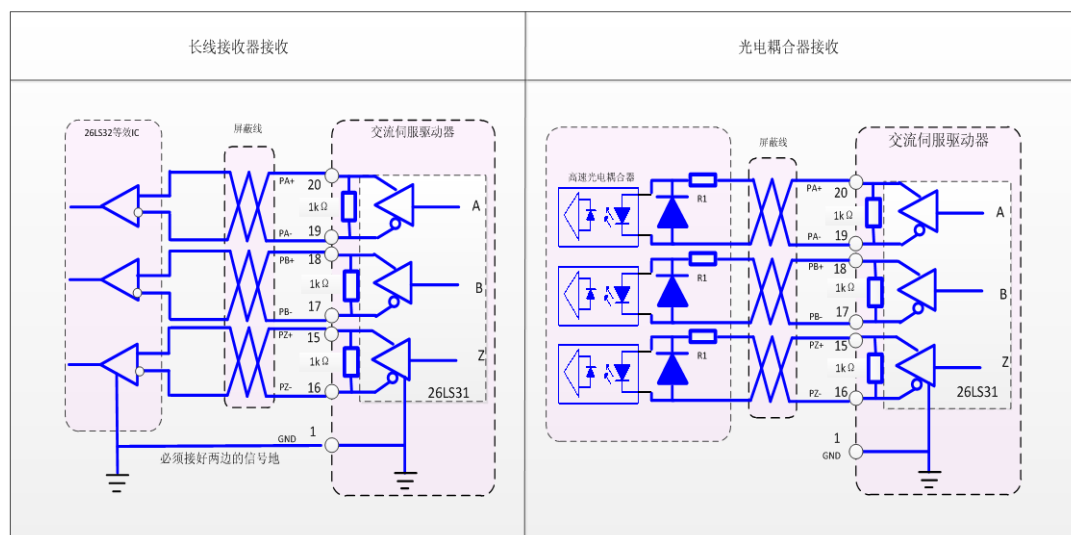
| 长线接收器接收 | 光电耦合器接收 |
|---|---|

26LS32等效IC

屏蔽线

交流伺服驱动器

PA+ 20
1kΩ
PA- 19
A
PB+ 18
1kΩ
PB- 17
B
PZ+ 15
1kΩ
PZ- 16
Z
26LS31
GND 1
必须接好两边的信号地

高速光电耦合器

R1
R1
R1

屏蔽线

交流伺服驱动器

PA+ 20
1kΩ
PA- 19
A
PB+ 18
1kΩ
PB- 17
B
PZ+ 15
1kΩ
PZ- 16
Z
26LS31
1
GND